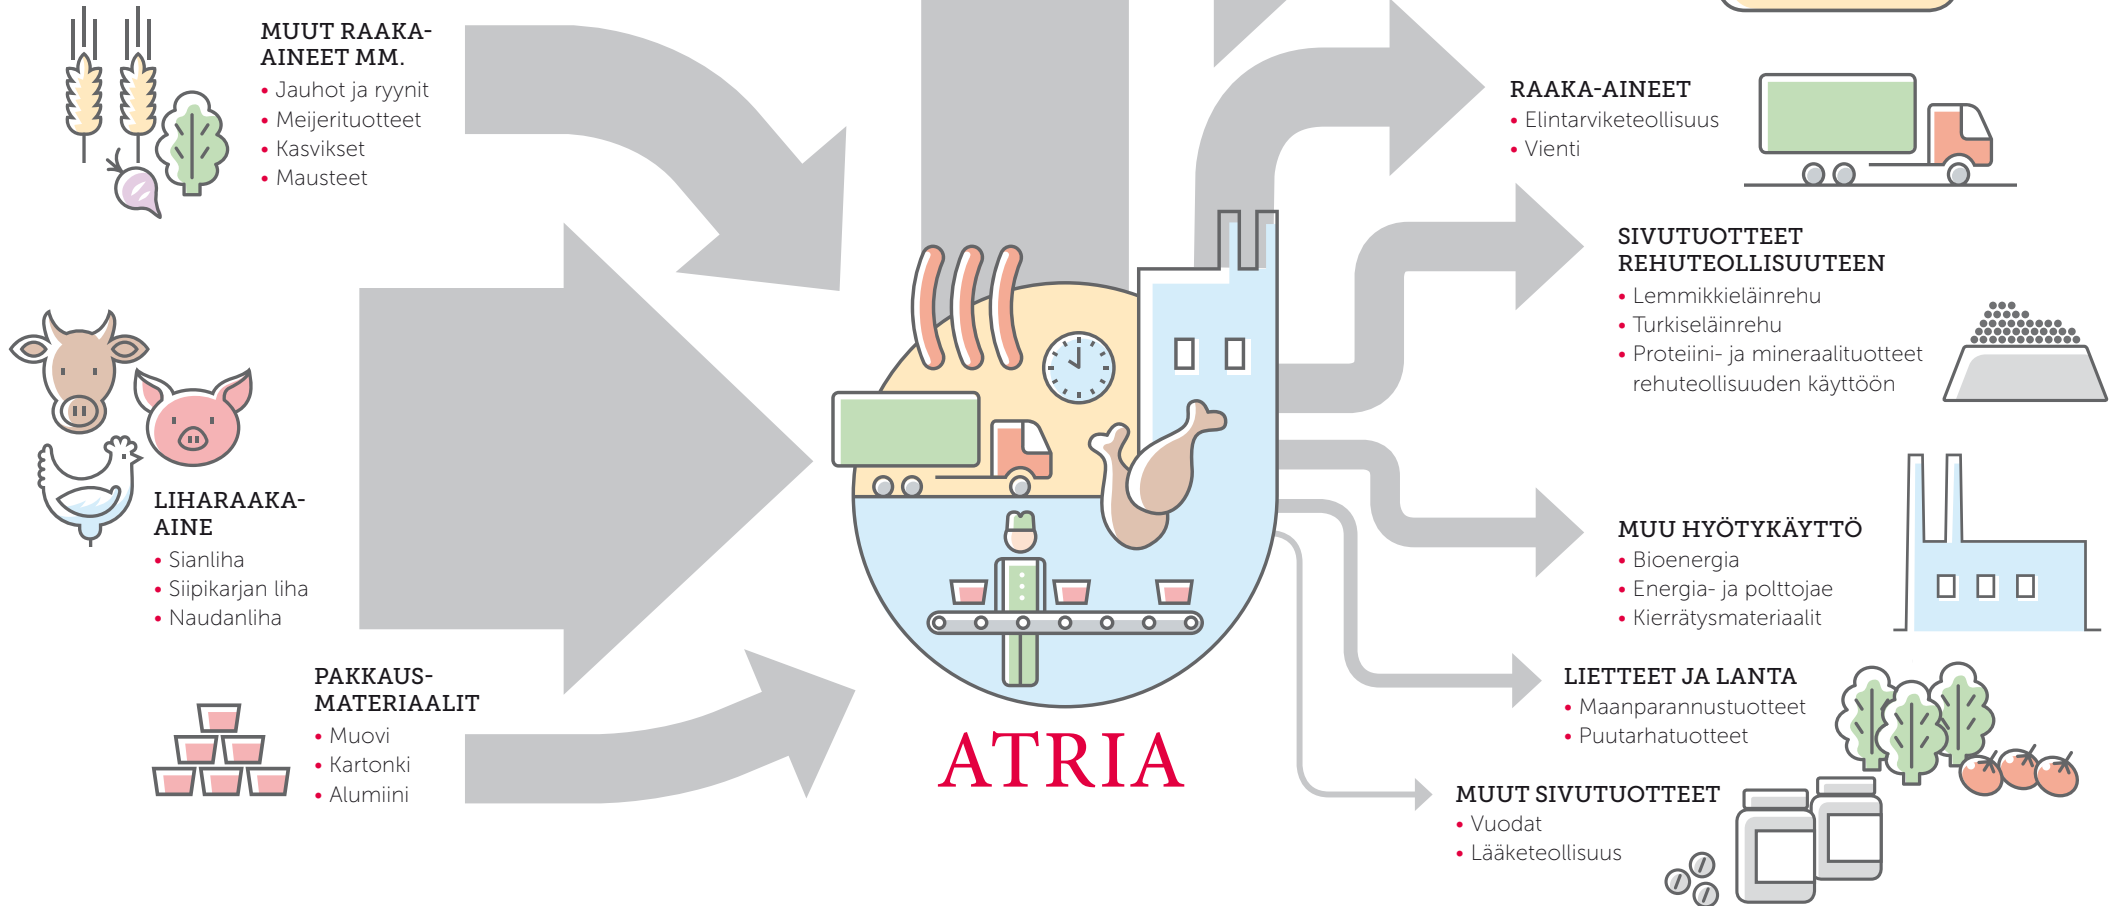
MUUT RAAKA-AINEET MM.
• Jauhot ja ryynit
• Meijerituotteet
• Kasvikset
• Mausteet

LIHARAAKA-AINE
• Sianliha
• Siipikarjan liha
• Naudanliha

PAKKAUS-MATERIAALIT
• Muovi
• Kartonki
• Alumiini

ATRIA

RAAKA-AINEET
• Elintarviketeollisuus
• Vienti

SIVUTUOTTEET REHUTEOLLISUUTEEN
• Lemmikkieläinrehu
• Turkiseläinrehu
• Proteiini- ja mineraalituotteet rehuteollisuuden käyttöön

MUU HYÖTYKÄYTTÖ
• Bioenergia
• Energia- ja polttojae
• Kierrätysmateriaalit

LIETTEET JA LANTA
• Maanparannustuotteet
• Puutarhatuotteet

MUUT SIVUTUOTTEET
• Vuodat
• Lääketeollisuus